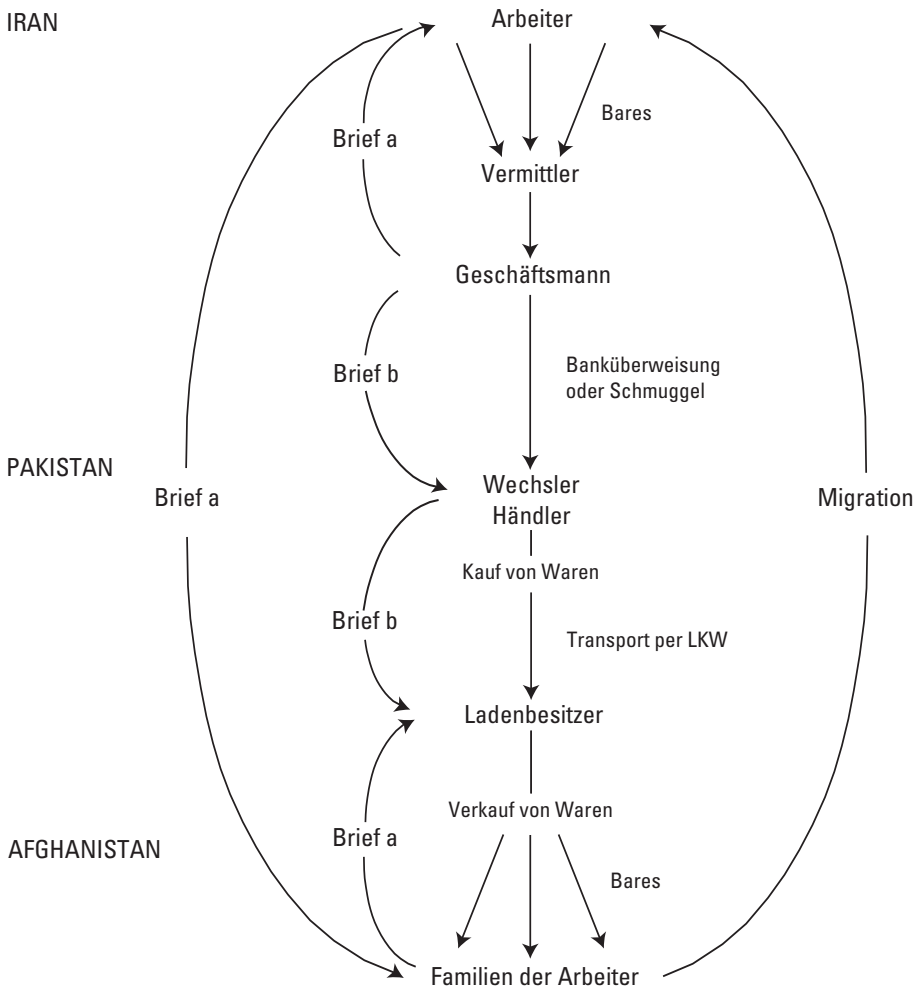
IRAN

Arbeiter

Brief a

Bares

Vermittler

Geschäftsmann

Brief b

Banküberweisung oder Schmuggel

PAKISTAN

Brief a

Wechsler Händler

Migration

Kauf von Waren

Brief b

Transport per LKW

Ladenbesitzer

Verkauf von Waren

AFGHANISTAN

Brief a

Bares

Familien der Arbeiter